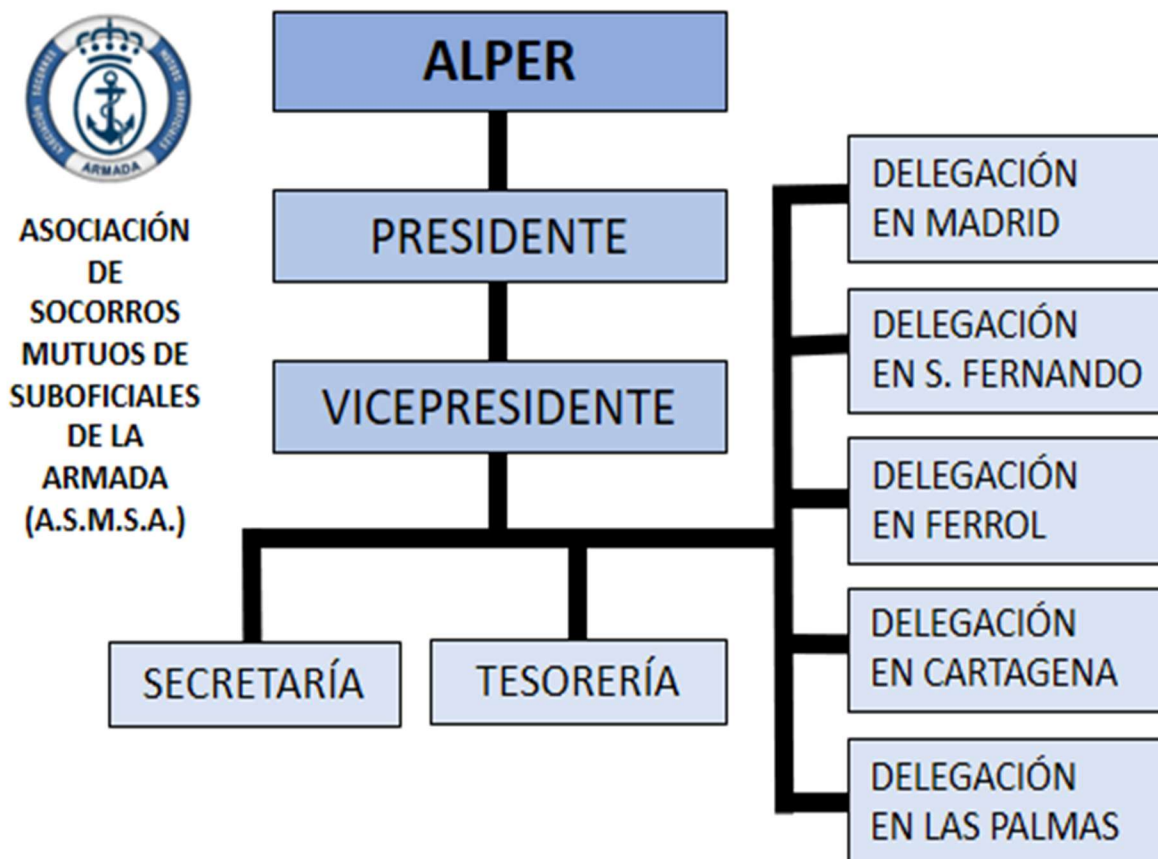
ARMADA

ASOCIACIÓN DE SOCORROS MUTUOS DE SUBOFICIALES DE LA ARMADA (A.S.M.S.A.)

ALPER

PRESIDENTE

VICEPRESIDENTE

SECRETARÍA

TESORERÍA

DELEGACIÓN EN MADRID

DELEGACIÓN EN S. FERNANDO

DELEGACIÓN EN FERROL

DELEGACIÓN EN CARTAGENA

DELEGACIÓN EN LAS PALMAS